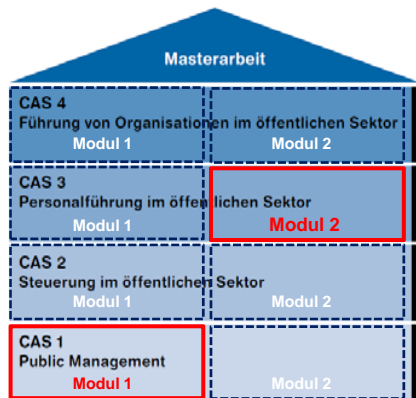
Masterarbeit

CAS 4
Führung von Organisationen im öffentlichen Sektor
Modul 1
Modul 2

CAS 3
Personalführung im öffentlichen Sektor
Modul 1
Modul 2

CAS 2
Steuerung im öffentlichen Sektor
Modul 1
Modul 2

CAS 1
Public Management
Modul 1
Modul 2